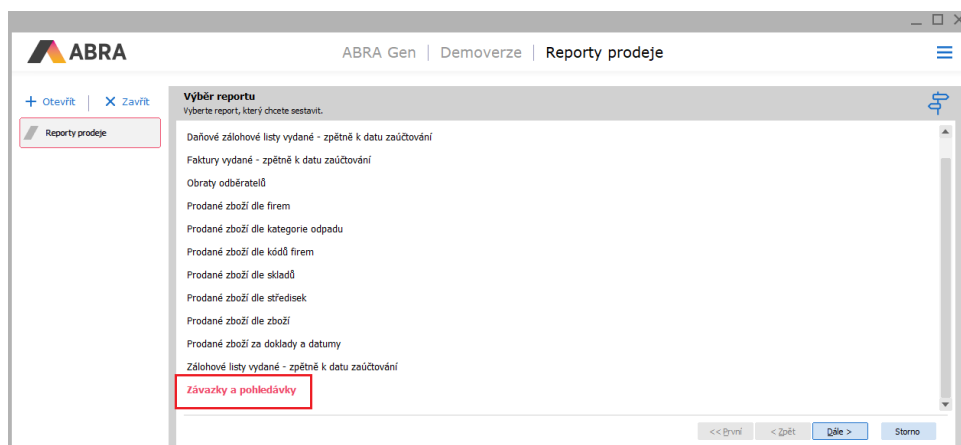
ABRA

ABRA Gen | Demoverze | Reporty prodeje

+ Otevřít | ✕ Zavřít

Reporty prodeje

Výběr reportu
Vyberte report, který chcete sestavit.

Daňové zálohové listy vydané - zpětně k datu zaúčtování
Faktury vydané - zpětně k datu zaúčtování
Obraty odběratelů
Prodané zboží dle firem
Prodané zboží dle kategorie odpadu
Prodané zboží dle kódů firem
Prodané zboží dle skladů
Prodané zboží dle středisek
Prodané zboží dle zboží
Prodané zboží za doklady a datumy
Zálohové listy vydané - zpětně k datu zaúčtování
Závazky a pohledávky

<< První   < Zpět   Dále >   Storno